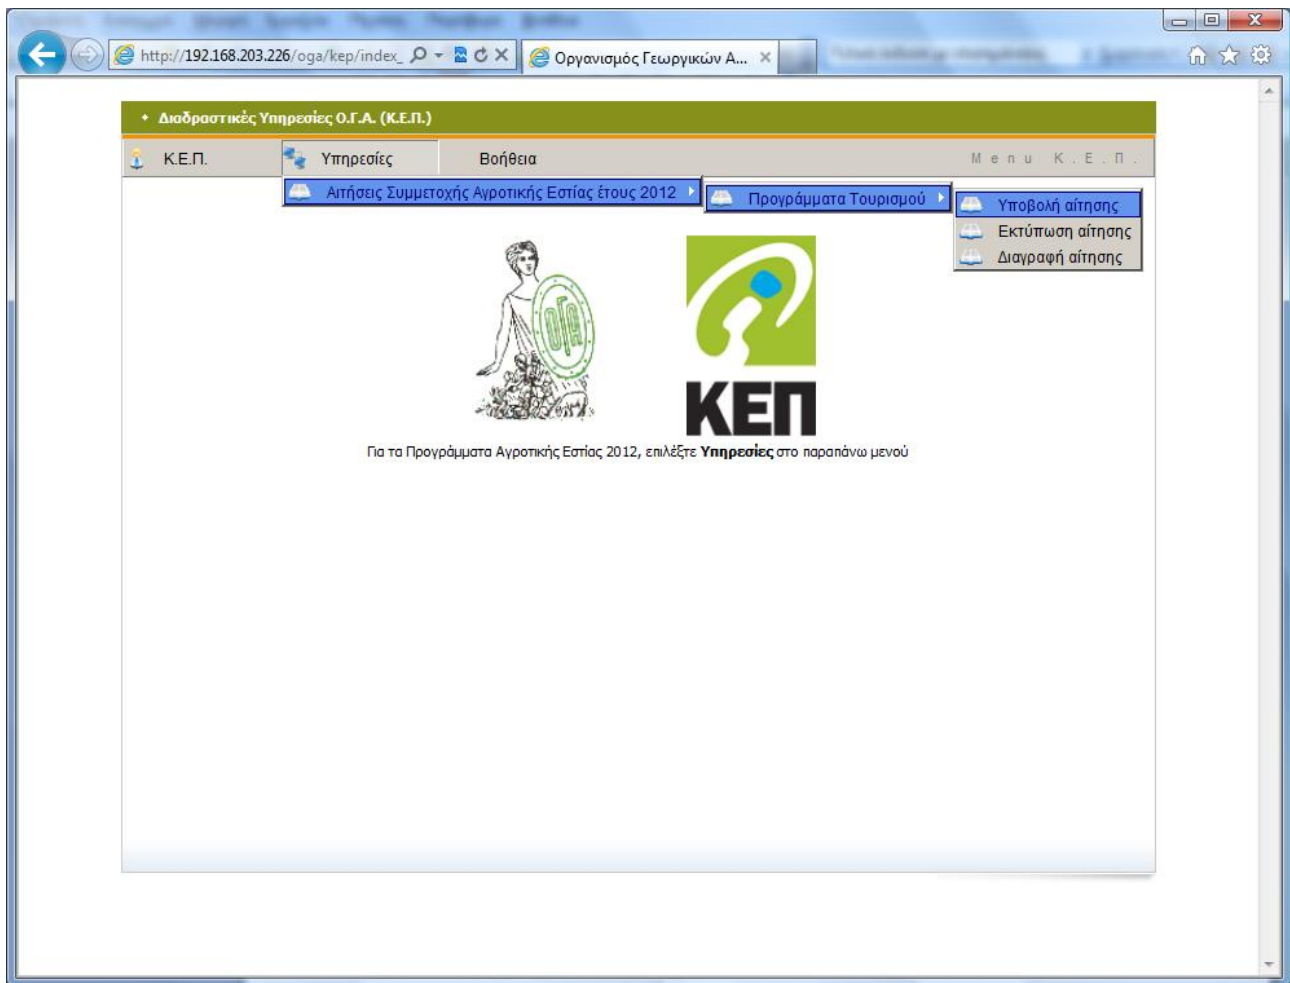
http://192.168.203.226/oga/kep/index_

Οργανισμός Γεωργικών Α...

• Διαδραστικές Υπηρεσίες Ο.Γ.Α. (Κ.Ε.Π.)

Κ.Ε.Π. Υπηρεσίες Βοήθεια Menu Κ.Ε.Π.

Αιτήσεις Συμμετοχής Αγροτικής Εστίας έτους 2012

Προγράμματα Τουρισμού

Υποβολή αίτησης
Εκτύπωση αίτησης
Διαγραφή αίτησης

ΟΓΑ

ΚΕΠ

Για τα Προγράμματα Αγροτικής Εστίας 2012, επιλέξτε **Υπηρεσίες** στο παραπάνω μενού